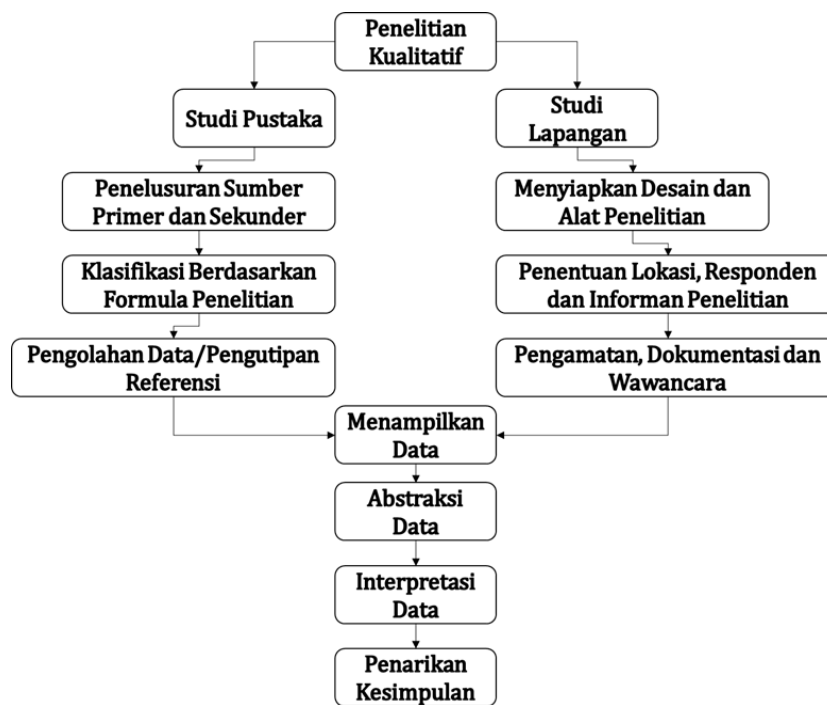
Penelitian Kualitatif

Studi Pustaka

Studi Lapangan

Penelusuran Sumber Primer dan Sekunder

Klasifikasi Berdasarkan Formula Penelitian

Pengolahan Data/Pengutipan Referensi

Menyiapkan Desain dan Alat Penelitian

Penentuan Lokasi, Responden dan Informan Penelitian

Pengamatan, Dokumentasi dan Wawancara

Menampilkan Data

Abstraksi Data

Interpretasi Data

Penarikan Kesimpulan